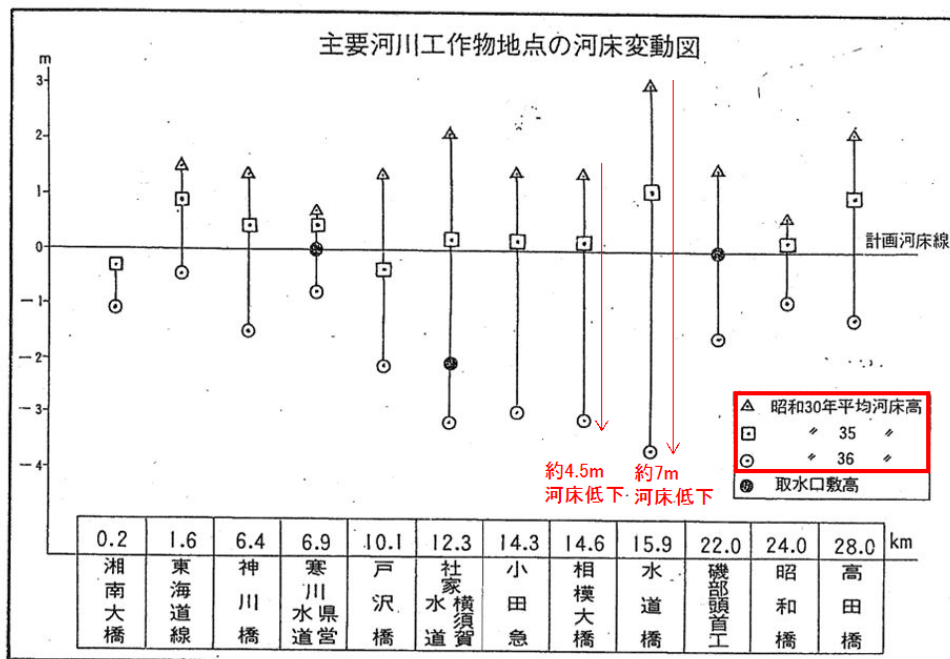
主要河川工作物地点の河床変動図

m
3
2
1
0
-1
-2
-3
-4

計画河床線

約4.5m
河床低下

約7m
河床低下

△ 昭和30年平均河床高
□ 〃 35 〃
⊙ 〃 36 〃
● 取水口敷高

| 0.2 | 1.6 | 6.4 | 6.9 | 10.1 | 12.3 | 14.3 | 14.6 | 15.9 | 22.0 | 24.0 | 28.0 | km |
|---|---|---|---|---|---|---|---|---|---|---|---|---|
| 湘南大橋 | 東海道線 | 神川橋 | 寒川水道 県営 | 戸沢橋 | 社家水道 横須賀 | 小田急 | 相模大橋 | 水道橋 | 磯部頭首工 | 昭和橋 | 高田橋 | |